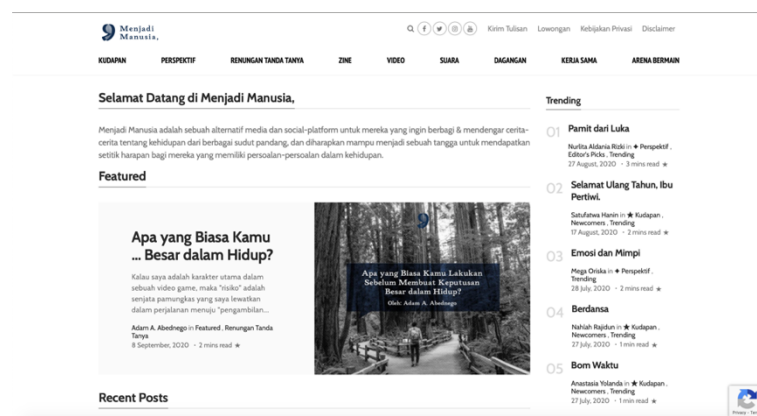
Menjadi Manusia,

Kirim Tulisan Lowongan Kebijakan Privasi Disclaimer

KUDAPAN PERSPEKTIF RENUNGAN TANDA TANYA ZINE VIDEO SUARA DAGANGAN KERJA SAMA ARENA BERMAIN

Selamat Datang di Menjadi Manusia,

Menjadi Manusia adalah sebuah alternatif media dan social-platform untuk mereka yang ingin berbagi & mendengar cerita-cerita tentang kehidupan dari berbagai sudut pandang, dan diharapkan mampu menjadi sebuah tangga untuk mendapatkan setitik harapan bagi mereka yang memiliki persoalan-persoalan dalam kehidupan.

Featured

Apa yang Biasa Kamu ... Besar dalam Hidup?

Kalau saya adalah karakter utama dalam sebuah video game, maka "risiko" adalah senjata pamungkas yang saya lewatkan dalam perjalanan menuju "pengambilan...

Adam A. Abednego in Featured , Renungan Tanda Tanya
8 September, 2020 · 2 mins read

Apa yang Biasa Kamu Lakukan Sebelum Membuat Keputusan Besar dalam Hidup?
Oleh: Adam A. Abednego

Recent Posts

Trending

01 Pamit dari Luka
Nurlita Aldania Rizki in Perspektif , Editor's Picks , Trending
27 August, 2020 · 3 mins read

02 Selamat Ulang Tahun, Ibu Pertiwi.
Satufatwa Hanin in Kudapan , Newcomers , Trending
17 August, 2020 · 2 mins read

03 Emosi dan Mimpi
Mega Oriska in Perspektif , Trending
28 July, 2020 · 2 mins read

04 Berdansa
Nahlah Rajdun in Kudapan , Newcomers , Trending
27 July, 2020 · 1 min read

05 Bom Waktu
Anastasia Yolanda in Kudapan , Newcomers , Trending
27 July, 2020 · 1 min read

Privacy · Te